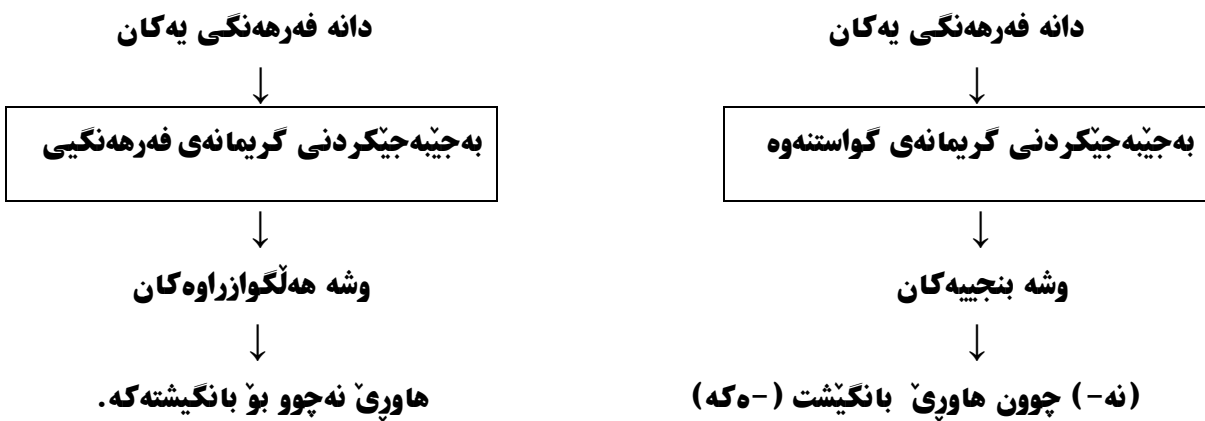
دانە فەرهەنگی یەکان

بەجێبەجێکردنی گریمانەی گواستنەوە

وشە بنجییەکان

(نە-) چوون هاورێ بانگێشت (-ەکە)

دانە فەرهەنگی یەکان

بەجێبەجێکردنی گریمانەی فەرهەنگیی

وشە هەڵگوازراوەکان

هاورێ نەچوو بۆ بانگیشتەکە.